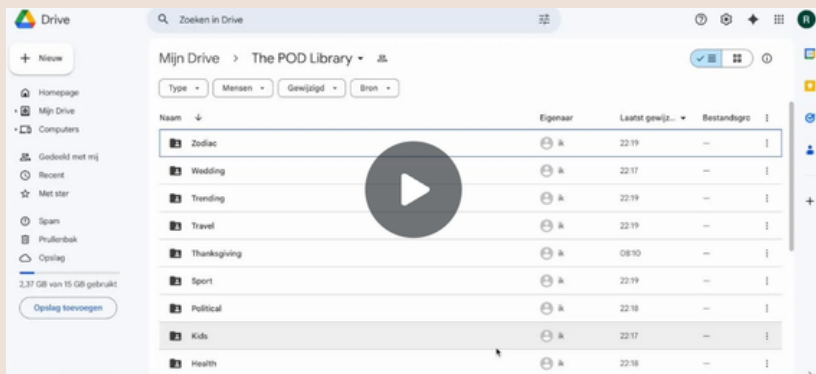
Drive

Zoeken in Drive

R

Nieuw

Homepage
Mijn Drive
Computers

Gedeeld met mij
Recent
Met ster

Spam
Prullenbak
Opslag

2,37 GB van 15 GB gebruikt

Opslag toevoegen

Mijn Drive > The POD Library

Type
Mensen
Gewijzigd
Bron

| Naam | Eigenaar | Laatst gewijz... | Bestandsgro |
|---|---|---|---|
| Zodiac | ik | 22:19 | — |
| Wedding | ik | 22:17 | — |
| Trending | ik | 22:19 | — |
| Travel | ik | 22:19 | — |
| Thanksgiving | ik | 08:10 | — |
| Sport | ik | 22:19 | — |
| Political | ik | 22:18 | — |
| Kids | ik | 22:17 | — |
| Health | ik | 22:18 | — |